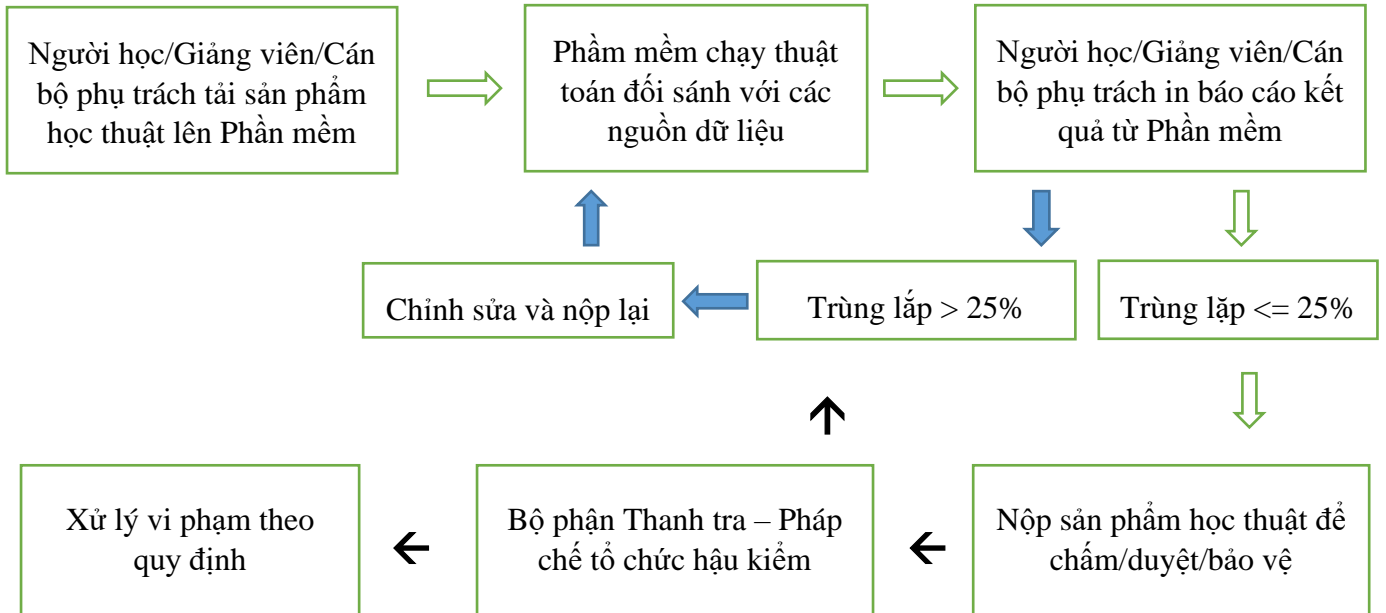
Người học/Giảng viên/Cán bộ phụ trách tải sản phẩm học thuật lên Phần mềm

Phầm mềm chạy thuật toán đối sánh với các nguồn dữ liệu

Người học/Giảng viên/Cán bộ phụ trách in báo cáo kết quả từ Phần mềm

Chỉnh sửa và nộp lại

Trùng lắp > 25%

Trùng lặp <= 25%

Xử lý vi phạm theo quy định

Bộ phận Thanh tra – Pháp chế tổ chức hậu kiểm

Nộp sản phẩm học thuật để chấm/duyệt/bảo vệ